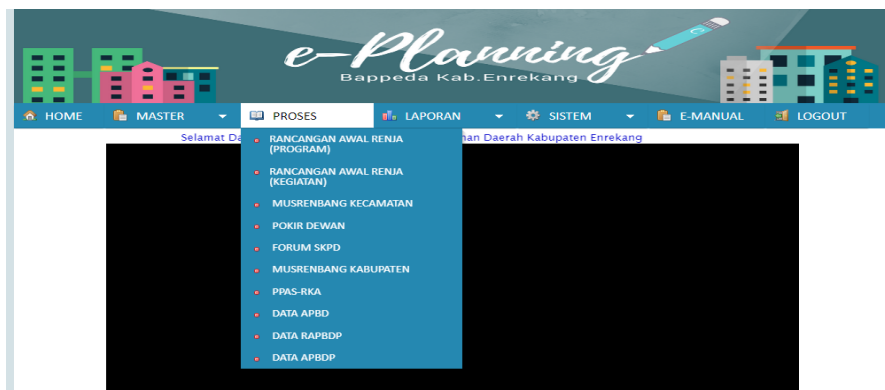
e-Planning
Bappeda Kab.Enrekang

HOME
MASTER
PROSES
LAPORAN
SISTEM
E-MANUAL
LOGOUT

Selamat Da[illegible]nan Daerah Kabupaten Enrekang

RANCANGAN AWAL RENJA (PROGRAM)
RANCANGAN AWAL RENJA (KEGIATAN)
MUSRENBANG KECAMATAN
POKIR DEWAN
FORUM SKPD
MUSRENBANG KABUPATEN
PPAS-RKA
DATA APBD
DATA RAPBDP
DATA APBDP